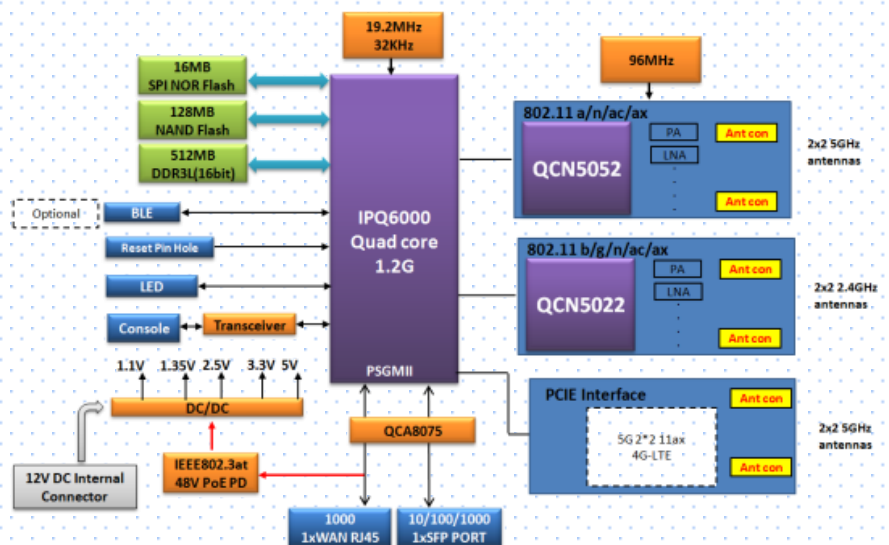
19.2MHz
32KHz

96MHz

16MB
SPI NOR Flash

128MB
NAND Flash

512MB
DDR3L(16bit)

802.11 a/n/ac/ax
QCN5052
PA
LNA
Ant con
Ant con
2x2 5GHz antennas

Optional
BLE

IPQ6000
Quad core
1.2G

Reset Pin Hole

802.11 b/g/n/ac/ax
QCN5022
PA
LNA
Ant con
Ant con
2x2 2.4GHz antennas

LED

Console
Transceiver

PSGMII

1.1V 1.35V 2.5V 3.3V 5V

DC/DC

PCIE Interface
Ant con
5G 2*2 11ax
4G-LTE
Ant con
2x2 5GHz antennas

QCA8075

12V DC Internal Connector

IEEE802.3at
48V PoE PD

1000
1xWAN RJ45

10/100/1000
1xSFP PORT